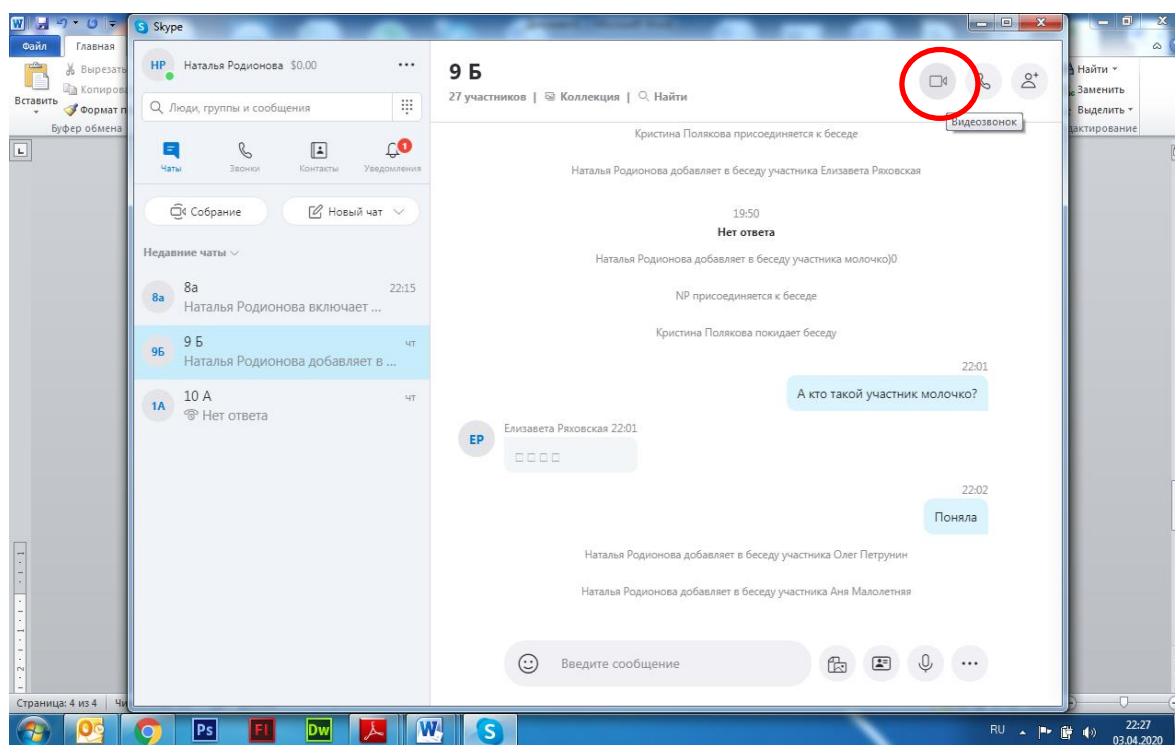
Файл Главная
Вставить
Вырезать
Копиров
Формат п
Буфер обмена

Skype

НР Наталья Родионова $0.00 ...
Люди, группы и сообщения
Чаты Звонки Контакты Уведомления 1
Собрание
Новый чат
Недавние чаты
8а Наталья Родионова включает ... 22:15
9Б 9 Б Наталья Родионова добавляет в ... чт
1А 10 А Нет ответа чт

9 Б
27 участников | Коллекция | Найти
Видеозвонок

Кристина Полякова присоединяется к беседе
Наталья Родионова добавляет в беседу участника Елизавета Ряховская
19:50
Нет ответа
Наталья Родионова добавляет в беседу участника молочко)0
NP присоединяется к беседе
Кристина Полякова покидает беседу
22:01
А кто такой участник молочко?
ЕР Елизавета Ряховская 22:01
□□□□
22:02
Поняла
Наталья Родионова добавляет в беседу участника Олег Петрунин
Наталья Родионова добавляет в беседу участника Аня Малолетняя
Введите сообщение

Найти
Заменить
Выделить
дактирование

Страница: 4 из 4
RU 22:27 03.04.2020